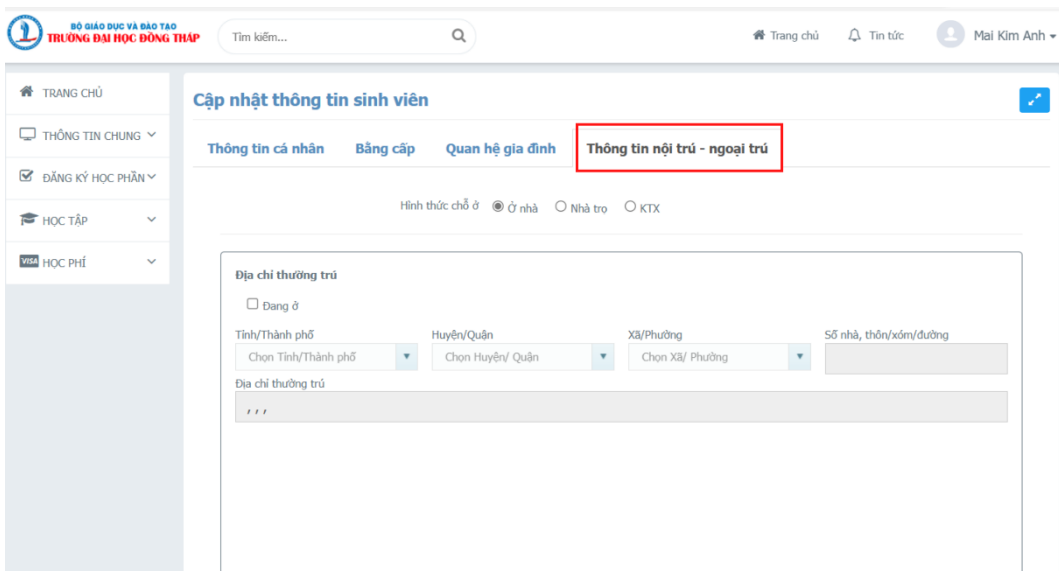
BỘ GIÁO DỤC VÀ ĐÀO TẠO
TRƯỜNG ĐẠI HỌC ĐỒNG THÁP

Tìm kiếm...

Trang chủ   Tin tức   Mai Kim Anh

TRANG CHỦ
THÔNG TIN CHUNG
ĐĂNG KÝ HỌC PHẦN
HỌC TẬP
HỌC PHÍ

Cập nhật thông tin sinh viên

Thông tin cá nhân   Bằng cấp   Quan hệ gia đình   Thông tin nội trú - ngoại trú

Hình thức chỗ ở   Ở nhà   Nhà trọ   KTX

Địa chỉ thường trú

Đang ở

Tỉnh/Thành phố   Huyện/Quận   Xã/Phường   Số nhà, thôn/xóm/đường

Chọn Tỉnh/Thành phố   Chọn Huyện/ Quận   Chọn Xã/ Phường

Địa chỉ thường trú

, , ,